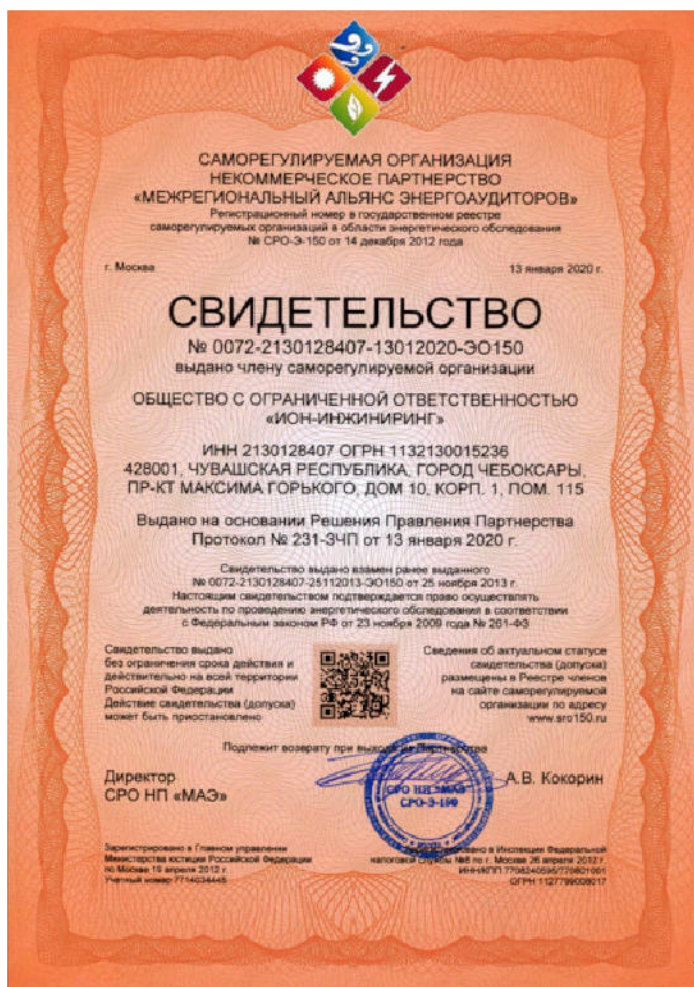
САМОРЕГУЛИРУЕМАЯ ОРГАНИЗАЦИЯ
НЕКОММЕРЧЕСКОЕ ПАРТНЕРСТВО
«МЕЖРЕГИОНАЛЬНЫЙ АЛЬЯНС ЭНЕРГОАУДИТОРОВ»
Регистрационный номер в государственном реестре саморегулируемых организаций в области энергетического обследования № СРО-Э-150 от 14 декабря 2012 года

г. Москва

13 января 2020 г.

СВИДЕТЕЛЬСТВО
№ 0072-2130128407-13012020-ЭО150
выдано члену саморегулируемой организации

ОБЩЕСТВО С ОГРАНИЧЕННОЙ ОТВЕТСТВЕННОСТЬЮ
«ИОН-ИНЖИНИРИНГ»

ИНН 2130128407 ОГРН 1132130015236
428001, ЧУВАШСКАЯ РЕСПУБЛИКА, ГОРОД ЧЕБОКСАРЫ, ПР-КТ МАКСИМА ГОРЬКОГО, ДОМ 10, КОРП. 1, ПОМ. 115

Выдано на основании Решения Правления Партнерства
Протокол № 231-ЗЧП от 13 января 2020 г.

Свидетельство выдано взамен ранее выданного № 0072-2130128407-25112013-ЭО150 от 25 ноября 2013 г.
Настоящим свидетельством подтверждается право осуществлять деятельность по проведению энергетического обследования в соответствии с Федеральным законом РФ от 23 ноября 2009 года № 261-ФЗ

Свидетельство выдано без ограничения срока действия и действительно на всей территории Российской Федерации.
Действие свидетельства (допуска) может быть приостановлено

Сведения об актуальном статусе свидетельства (допуска) размещены в Реестре членов на сайте саморегулируемой организации по адресу www.sro150.ru

Подлежит возврату при выходе из Партнерства

Директор
СРО НП «МАЭ»

А.В. Кокорин

СРО-Э-150

Зарегистрировано в Главном управлении Министерства юстиции Российской Федерации по Москве 15 апреля 2012 г.
Учетный номер 7714034445

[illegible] в Инспекции Федеральной налоговой службы №8 по г. Москве 26 апреля 2012 г.
ИНН/КПП 7708240595/770801001
ОГРН 1127799008217